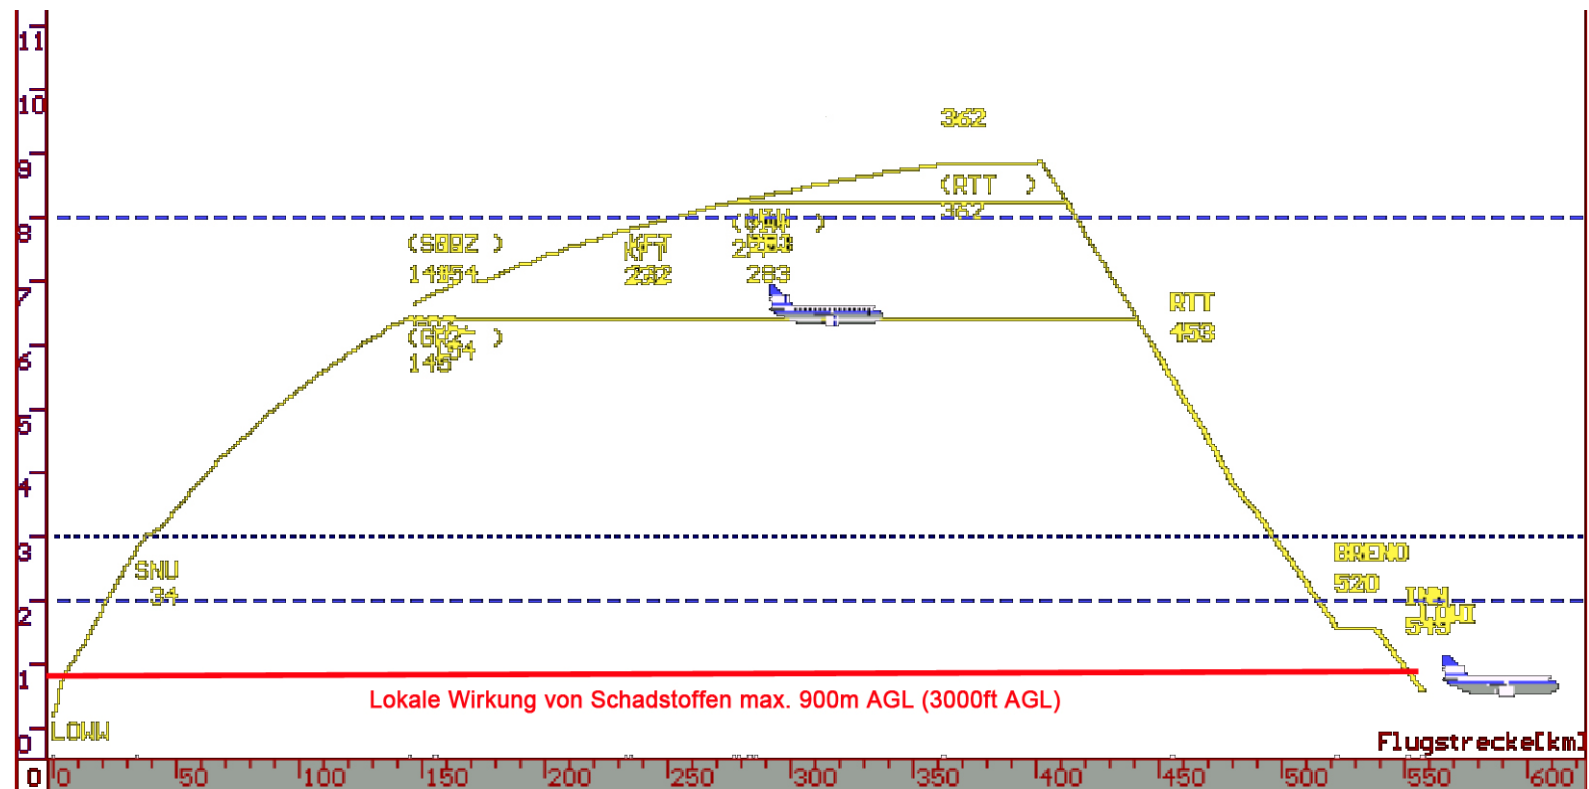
11
10
9
8
7
6
5
4
3
2
1
0
362
(RTT )
362
(SBBZ )
14854
KFT
232
(UNW )
2783
283
RTT
453
(GRZ )
145
154
SNU
34
BRENO
520
INN
LOWI
549
LOWW
Lokale Wirkung von Schadstoffen max. 900m AGL (3000ft AGL)
Flugstrecke[km]
0
0
50
100
150
200
250
300
350
400
450
500
550
600